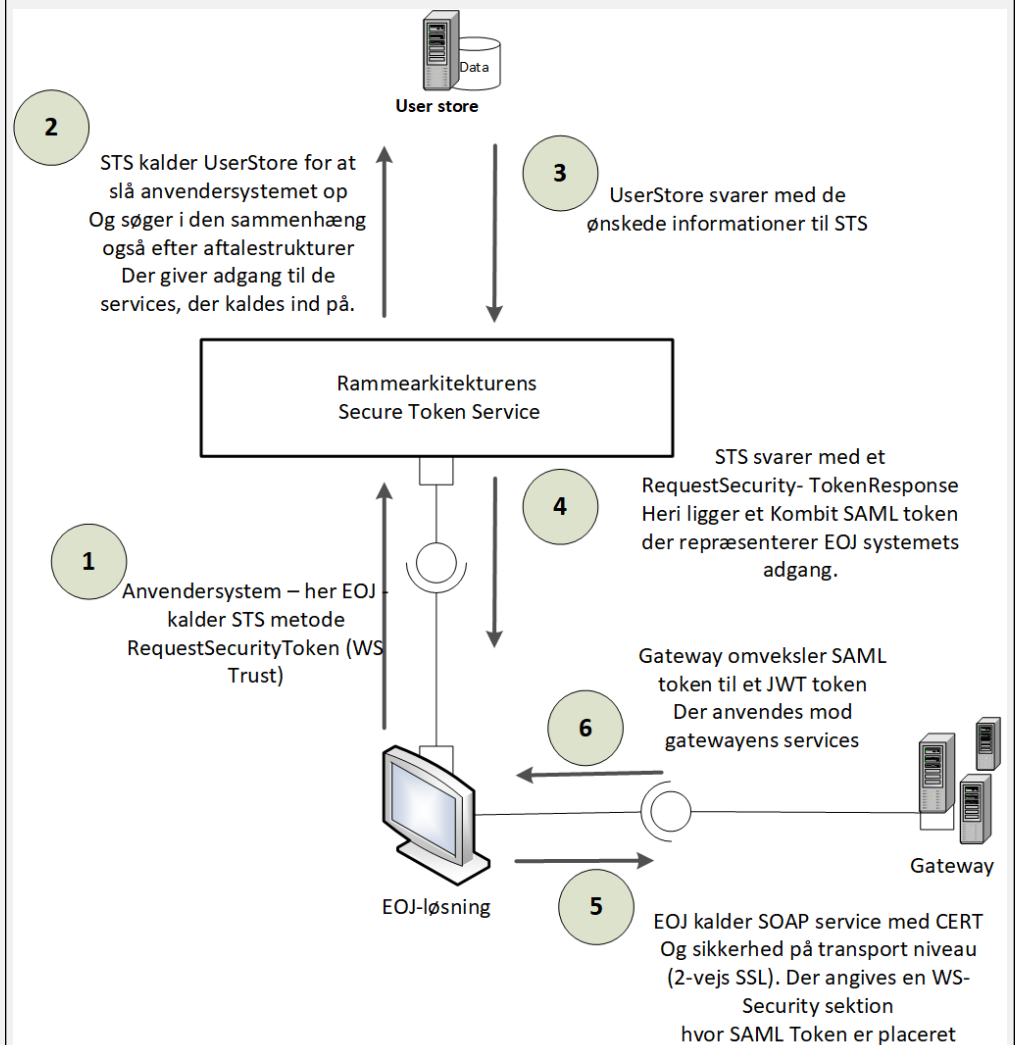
Data

User store

2

STS kalder UserStore for at slå anvendersystemet op Og søger i den sammenhæng også efter aftalestrukturer Der giver adgang til de services, der kaldes ind på.

3

UserStore svarer med de ønskede informationer til STS

Rammearkitekturens Secure Token Service

STS svarer med et RequestSecurity- TokenResponse Heri ligger et Kombit SAML token der repræsenterer EOJ systemets adgang.

4

1

Anvendersystem – her EOJ - kalder STS metode RequestSecurityToken (WS Trust)

Gateway omveksler SAML token til et JWT token Der anvendes mod gatewayens services

6

Gateway

EOJ-løsning

5

EOJ kalder SOAP service med CERT Og sikkerhed på transport niveau (2-vejs SSL). Der angives en WS-Security sektion hvor SAML Token er placeret